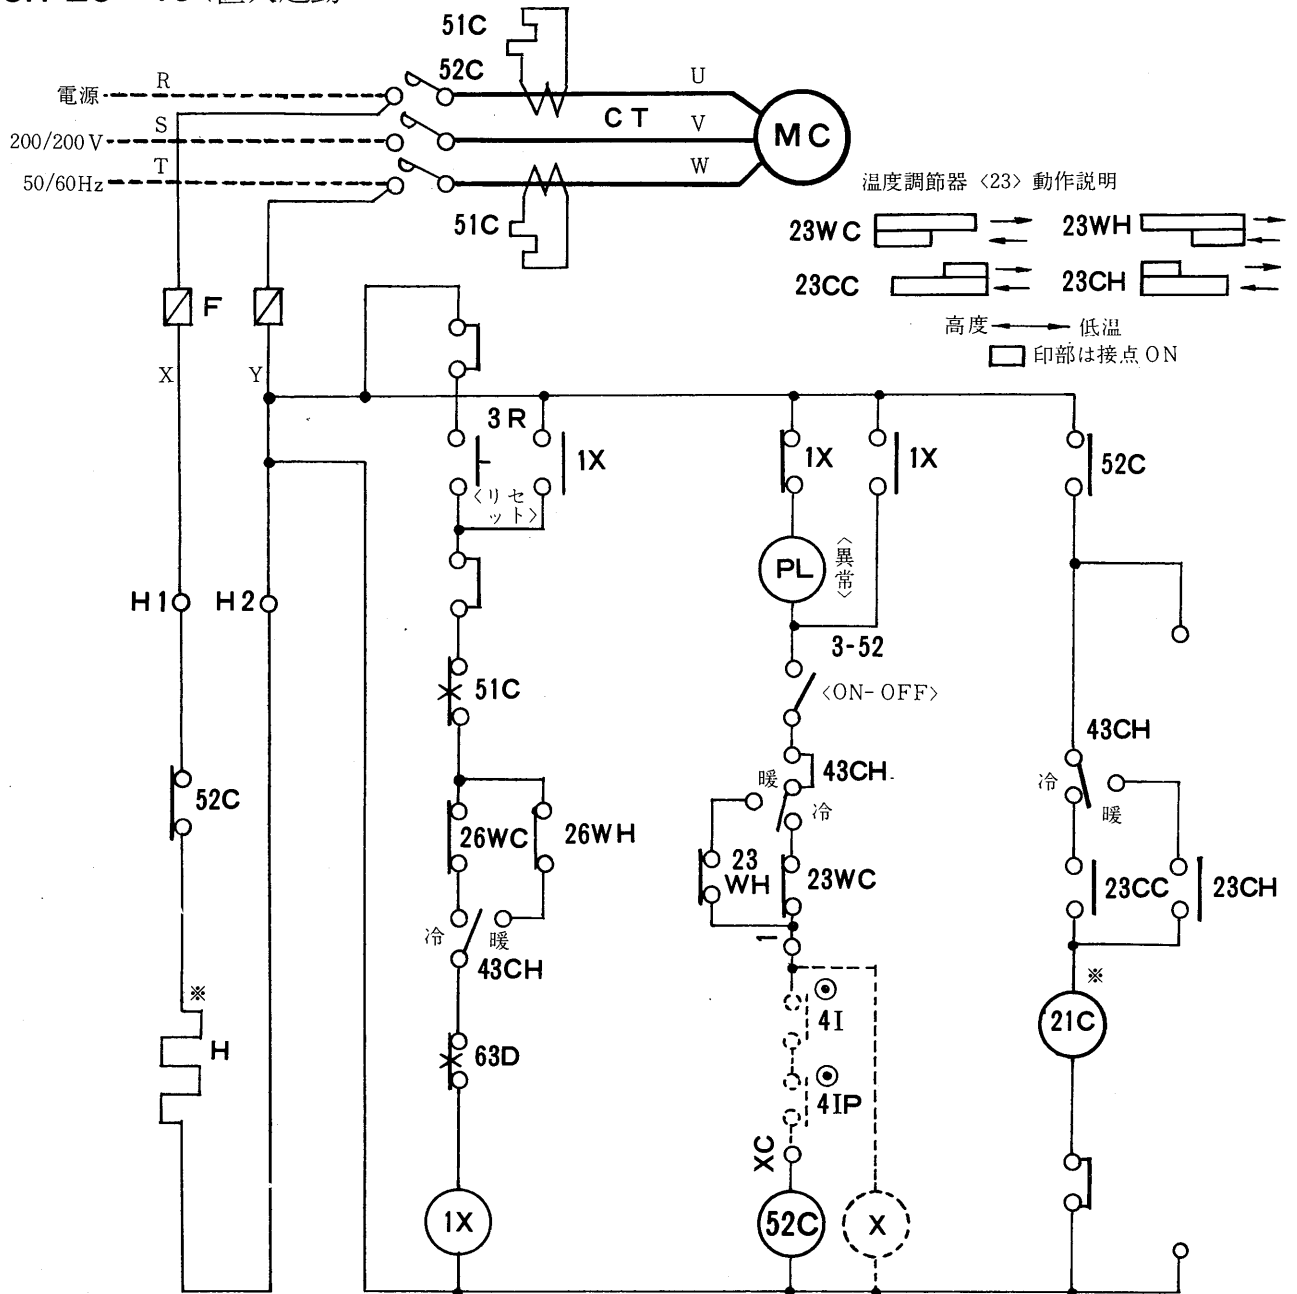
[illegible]

51C
52C
電源 R
S
200/200 V
T
50/60Hz
U
CT
V
MC
W
51C

温度調節器〈23〉動作説明
23WC
23WH
23CC
23CH
高度 低温
印部は接点 ON

F
X
Y
3R
1X
〈リセット〉
1X
1X
52C
PL
〈異常〉
H1
H2
3-52
〈ON-OFF〉
51C
43CH
43CH.
暖
冷
冷
暖
52C
26WC
26WH
23 WH
23WC
23CC
23CH
冷
暖
43CH
1
※
※
H
63D
4I
21C
4IP
XC
1X
52C
X